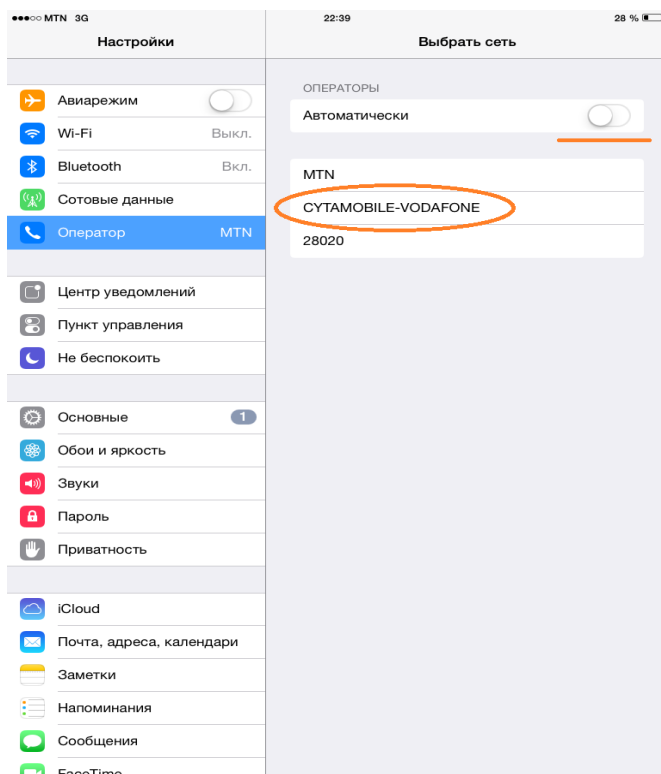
●●●○○ MTN 3G
22:39
28 %

Настройки

Авиарежим
Wi-Fi Выкл.
Bluetooth Вкл.
Сотовые данные
Оператор MTN

Центр уведомлений
Пункт управления
Не беспокоить

Основные 1
Обои и яркость
Звуки
Пароль
Приватность

iCloud
Почта, адреса, календари
Заметки
Напоминания
Сообщения
FaceTime

Выбрать сеть

ОПЕРАТОРЫ
Автоматически

MTN
CYTAMOBILE-VODAFONE
28020